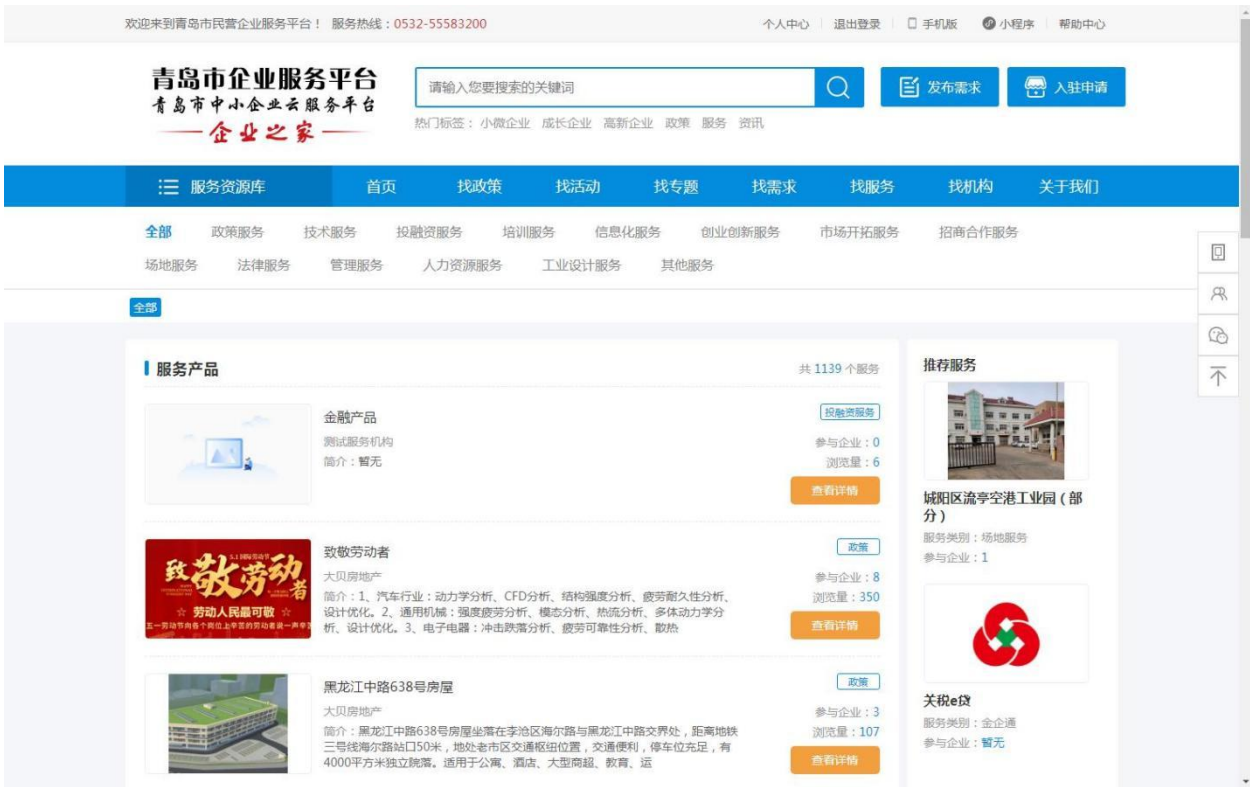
欢迎来到青岛市民营企业服务平台！ 服务热线：0532-55583200

个人中心 | 退出登录 | 手机版 | 小程序 | 帮助中心

青岛市企业服务平台
青岛市中小企业云服务平台
——企业之家——

请输入您要搜索的关键词

发布需求

入驻申请

热门标签： 小微企业 成长企业 高新企业 政策 服务 资讯

服务资源库 首页 找政策 找活动 找专题 找需求 找服务 找机构 关于我们

全部 政策服务 技术服务 投融资服务 培训服务 信息化服务 创业创新服务 市场开拓服务 招商合作服务

场地服务 法律服务 管理服务 人力资源服务 工业设计服务 其他服务

全部

服务产品

共 1139 个服务

金融产品
测试服务机构
简介：暂无

投融资服务
参与企业：0
浏览量：6
查看详情

致敬劳动者
劳动人民最可敬

致敬劳动者
大贝房地产
简介：1、汽车行业：动力学分析、CFD分析、结构强度分析、疲劳耐久性分析、设计优化。2、通用机械：强度疲劳分析、模态分析、热流分析、多体动力学分析、设计优化。3、电子电器：冲击跌落分析、疲劳可靠性分析、散热

政策
参与企业：8
浏览量：350
查看详情

黑龙江中路638号房屋
大贝房地产
简介：黑龙江中路638号房屋坐落在李沧区海尔路与黑龙江中路交界处，距离地铁三号线海尔路站口50米，地处老市区交通枢纽位置，交通便利，停车位充足，有4000平方米独立院落。适用于公寓、酒店、大型商超、教育、运

政策
参与企业：3
浏览量：107
查看详情

推荐服务

城阳区流亭空港工业园（部分）
服务类别：场地服务
参与企业：1

关税e贷
服务类别：金企通
参与企业：暂无